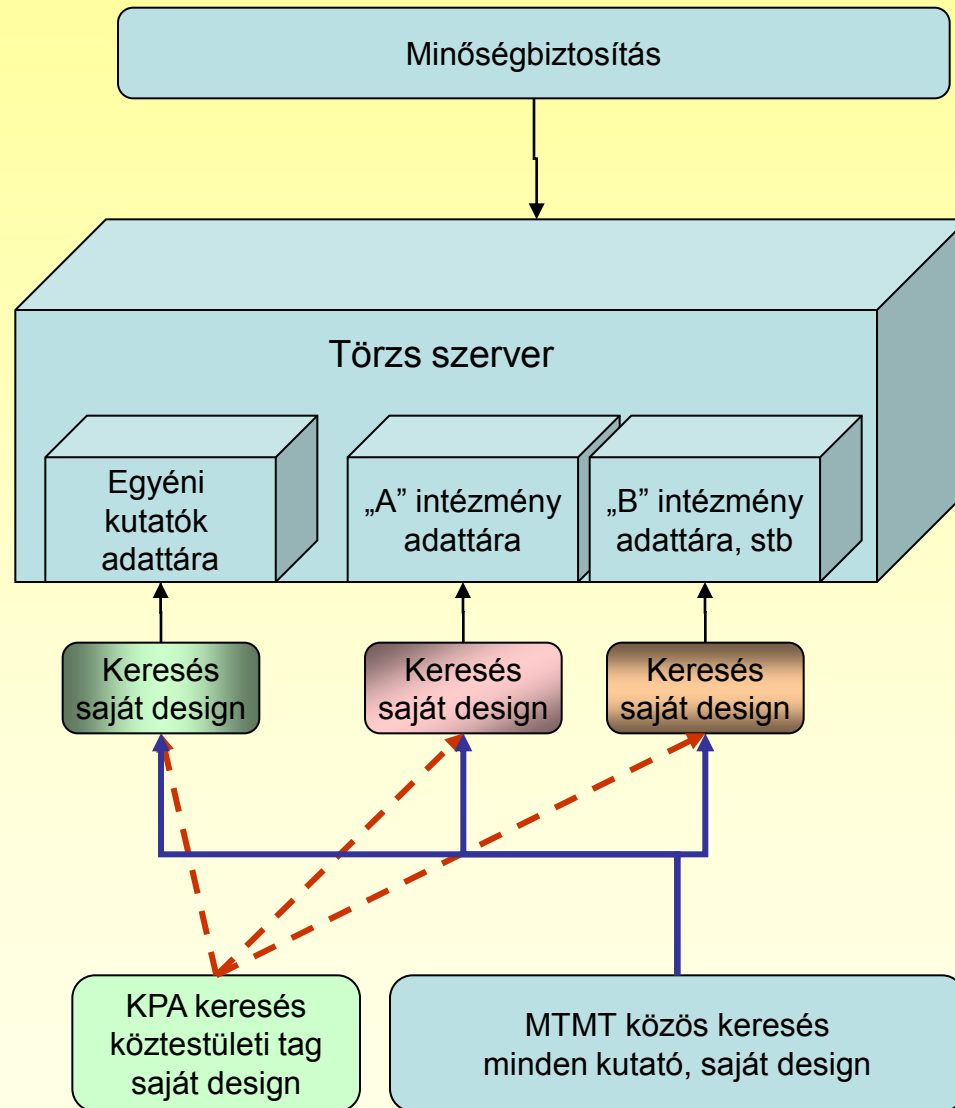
Minőségbiztosítás

Törzs szerver

Egyéni kutatók adattára

„A” intézmény adattára

„B” intézmény adattára, stb

Keresés saját design

Keresés saját design

Keresés saját design

KPA keresés köztestületi tag saját design

MTMT közös keresés minden kutató, saját design